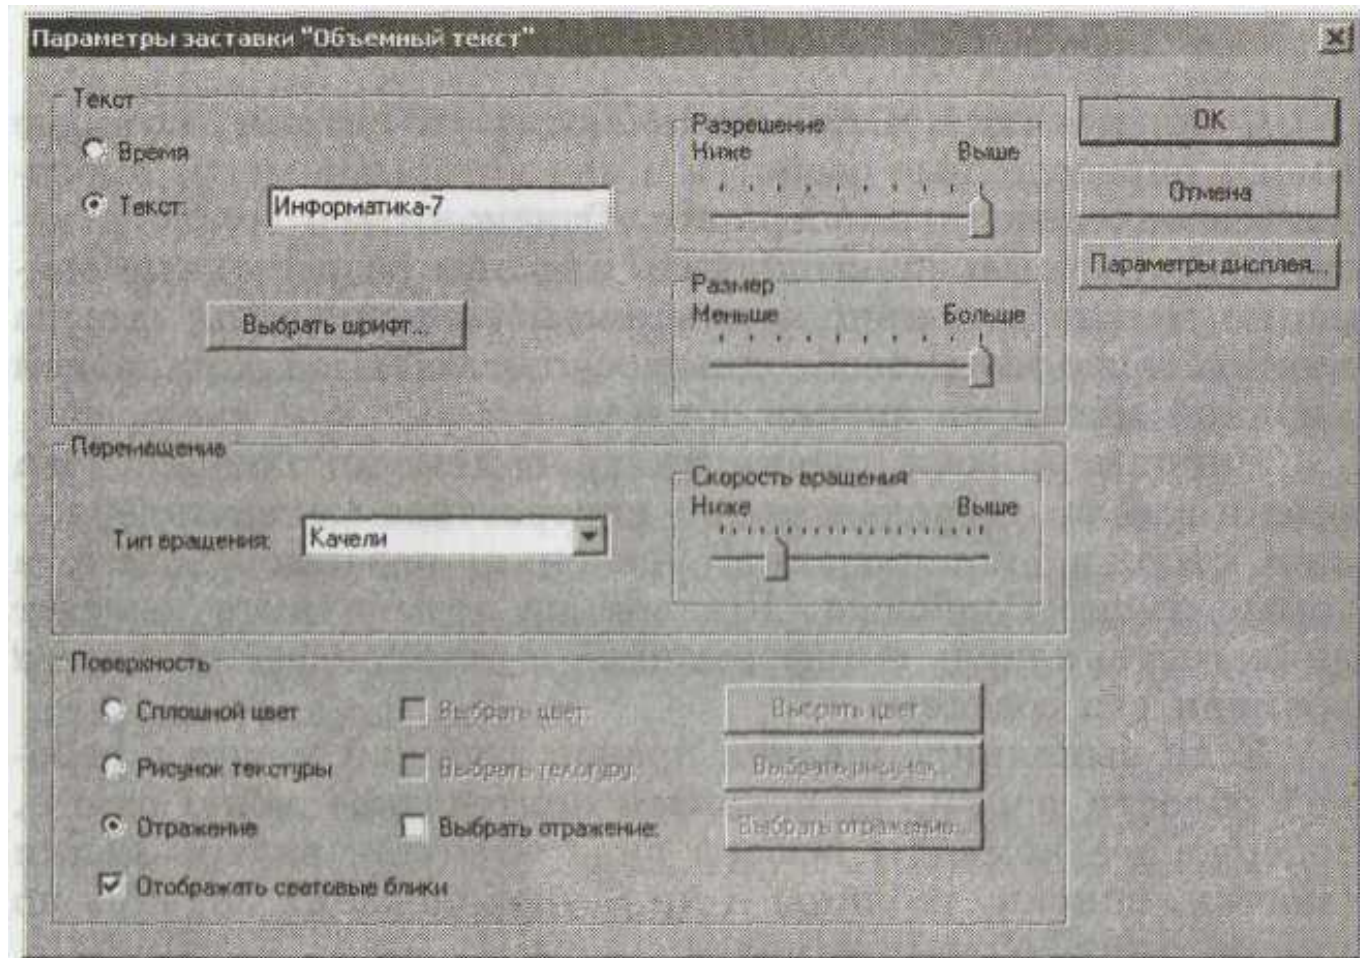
Параметры заставки "Объемный текст"

Текст

Время

Текст: Информатика-7

Выбрать шрифт...

Разрешение
Ниже Выше

Размер
Меньше Больше

OK

Отмена

Параметры дисплея...

Перемещение

Тип вращения: Качели

Скорость вращения
Ниже Выше

Поверхность

Сплошной цвет

Выбрать цвет

Выбрать цвет

Рисунок текстуры

Выбрать текстуру

Выбрать рисунок

Отражение

Выбрать отражение

Выбрать отражение

Отображать световые блики